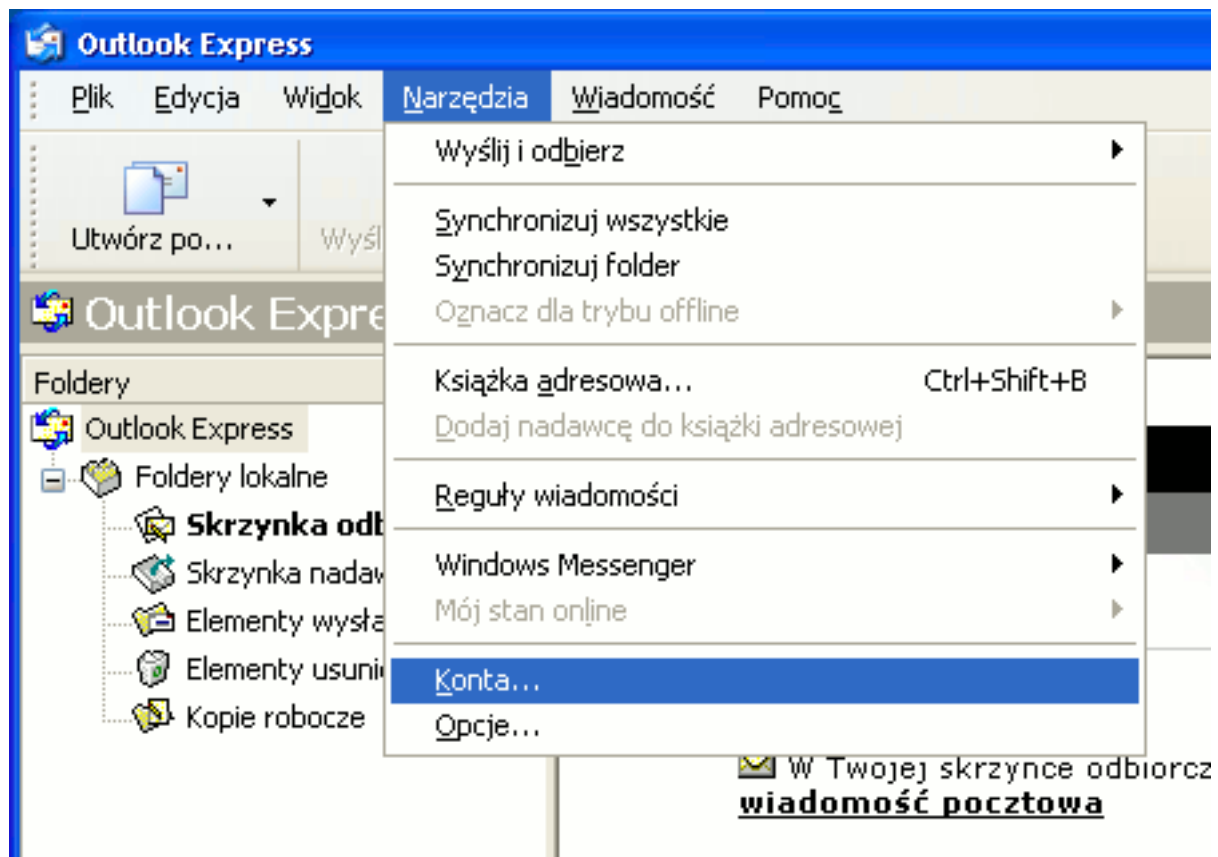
Outlook Express

Plik Edycja Widok Narzędzia Wiadomość Pomoc

Utwórz po... Wyśl

Outlook Expre

Foldery

Outlook Express

Foldery lokalne

Skrzynka odb

Skrzynka nadaw

Elementy wysła

Elementy usuni

Kopie robocze

Wyślij i odbierz

Synchronizuj wszystkie

Synchronizuj folder

Oznacz dla trybu offline

Książka adresowa... Ctrl+Shift+B

Dodaj nadawcę do książki adresowej

Reguły wiadomości

Windows Messenger

Mój stan online

Konta...

Opcje...

W Twojej skrzynce odbiorcz

wiadomość pocztowa